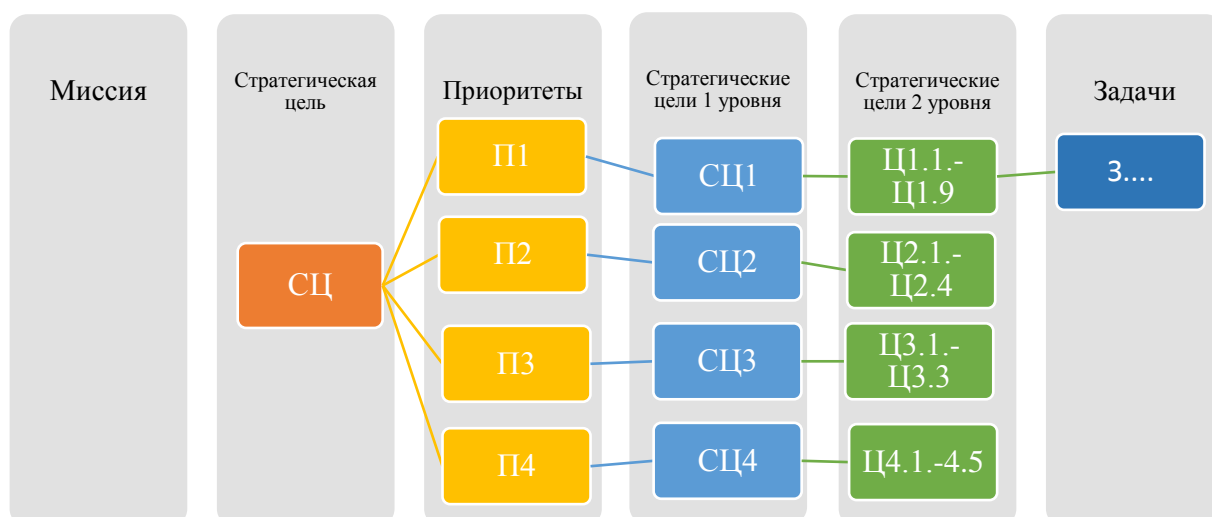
Миссия

Стратегическая цель

СЦ

Приоритеты

П1

П2

П3

П4

Стратегические цели 1 уровня

СЦ1

СЦ2

СЦ3

СЦ4

Стратегические цели 2 уровня

Ц1.1.- Ц1.9

Ц2.1.- Ц2.4

Ц3.1.- Ц3.3

Ц4.1.-4.5

Задачи

З....